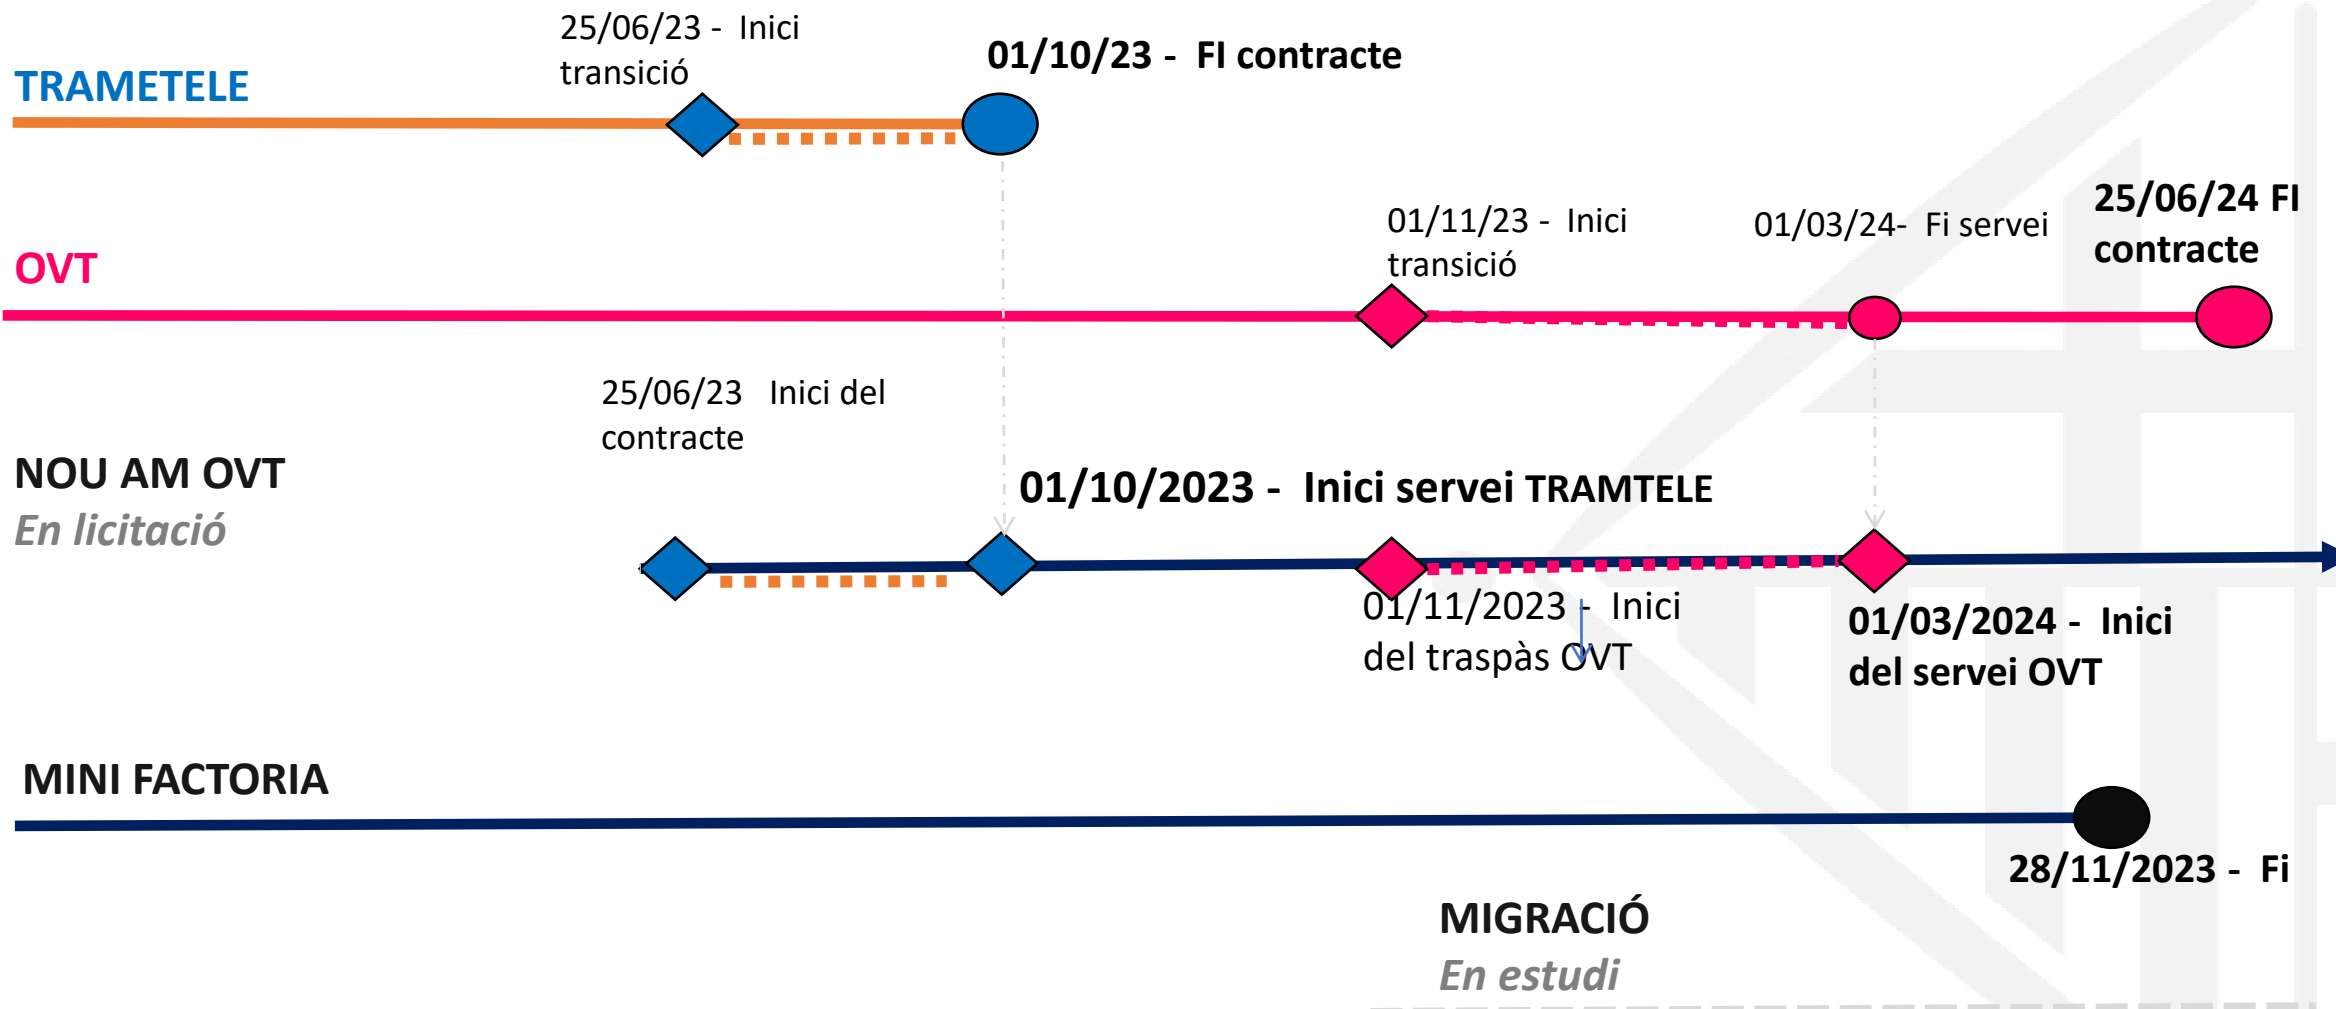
25/06/23 - Inici transició

01/10/23 - FI contracte

TRAMETELE

01/11/23 - Inici transició

01/03/24- Fi servei

25/06/24 FI contracte

OVT

25/06/23 Inici del contracte

NOU AM OVT
En licitació

01/10/2023 - Inici servei TRAMTELE

01/11/2023 - Inici del traspàs OVT

01/03/2024 - Inici del servei OVT

MINI FACTORIA

28/11/2023 - Fi

MIGRACIÓ
En estudi